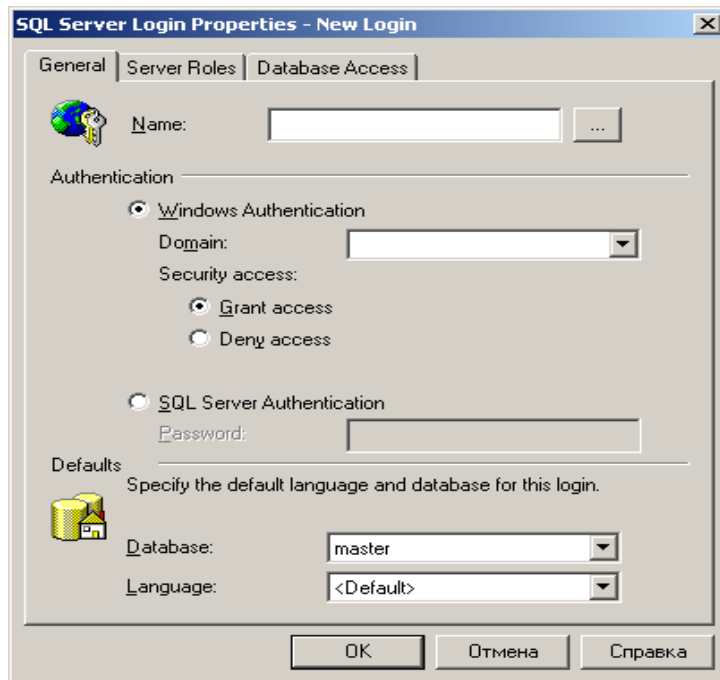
SQL Server Login Properties - New Login

General | Server Roles | Database Access

Name: ...

Authentication

Windows Authentication

Domain:

Security access:

Grant access

Deny access

SQL Server Authentication

Password:

Defaults

Specify the default language and database for this login.

Database: master

Language: <Default>

OK | Отмена | Справка